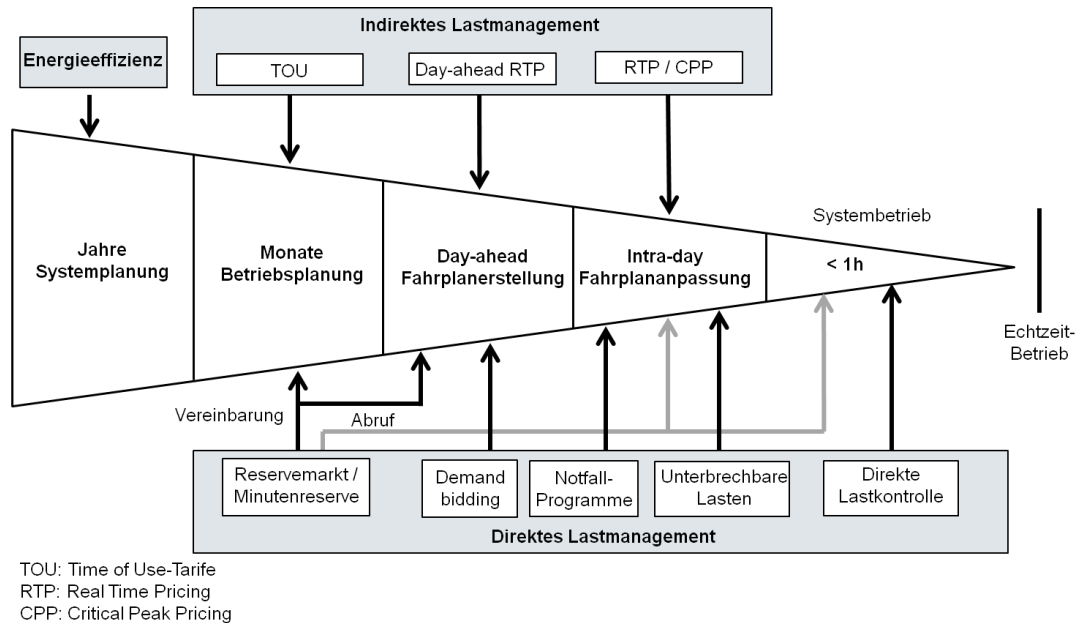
Indirektes Lastmanagement

Energieeffizienz

TOU

Day-ahead RTP

RTP / CPP

Systembetrieb

Jahre
Systemplanung

Monate
Betriebsplanung

Day-ahead
Fahrplanerstellung

Intra-day
Fahrplananpassung

< 1h

Echtzeit-Betrieb

Vereinbarung

Abruf

Reservemarkt / Minutenreserve

Demand bidding

Notfall-Programme

Unterbrechbare Lasten

Direkte Lastkontrolle

Direktes Lastmanagement

TOU: Time of Use-Tarife
RTP: Real Time Pricing
CPP: Critical Peak Pricing